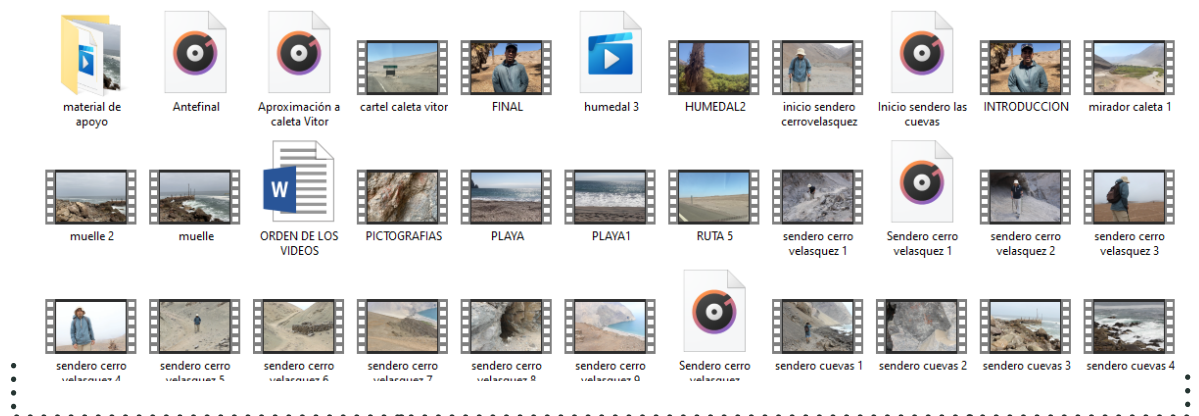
material de apoyo
Antefinal
Aproximación a caleta Vitor
cartel caleta vitor
FINAL
humedal 3
HUMEDAL2
inicio sendero cerrovelasquez
Inicio sendero las cuevas
INTRODUCCION
mirador caleta 1

muelle 2
muelle
ORDEN DE LOS VIDEOS
PICTOGRAFIAS
PLAYA
PLAYA1
RUTA 5
sendero cerro velasquez 1
Sendero cerro velasquez 1
sendero cerro velasquez 2
sendero cerro velasquez 3

sendero cerro velasquez 4
sendero cerro velasquez 5
sendero cerro velasquez 6
sendero cerro velasquez 7
sendero cerro velasquez 8
sendero cerro velasquez 9
Sendero cerro velasquez
sendero cuevas 1
sendero cuevas 2
sendero cuevas 3
sendero cuevas 4